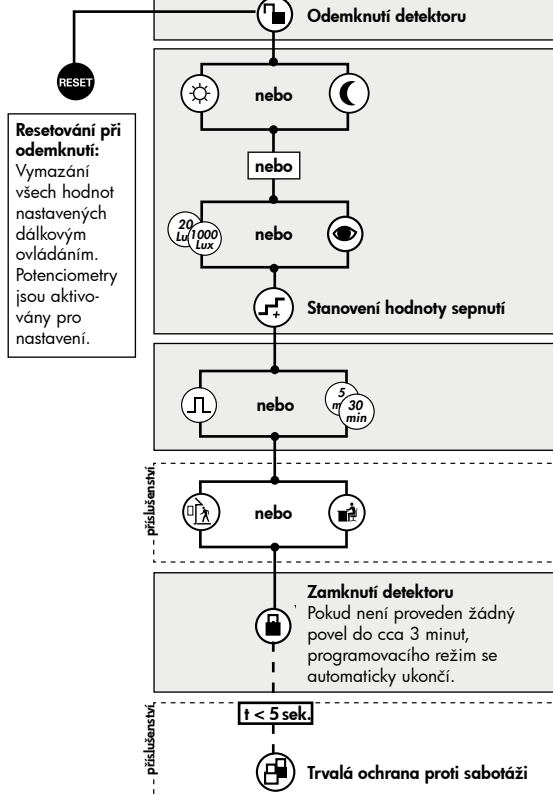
Odemknutí detektoru

RESET

Resetování při odemknutí: Vymazání všech hodnot nastavených dálkovým ovládáním. Potenciometry jsou aktivovány pro nastavení.

nebo

nebo

20 Lux 1000 Lux

nebo

Stanovení hodnoty sepnutí

nebo

5 min 30 min

příslušenství

nebo

Zamknutí detektoru
Pokud není proveden žádný povel do cca 3 minut, programovacího režim se automaticky ukončí.

příslušenství

t < 5 sek.

Trvalá ochrana proti sabotáži